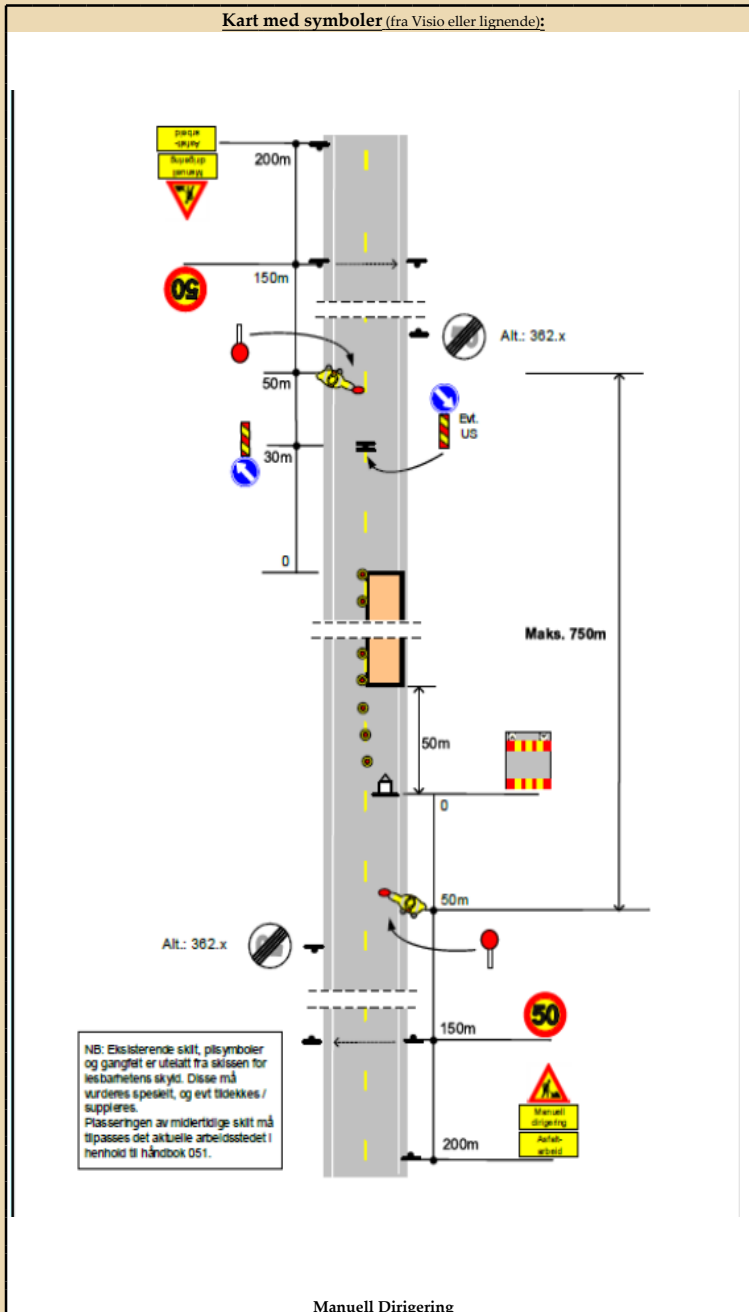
Kart med symboler (fra Visio eller lignende):

Asfalt-arbeid
Manuell dirigering
200m
150m
50
Alt.: 362.x
50m
Evt. US
30m
0
Maks. 750m
50m
0
50m
Alt.: 362.x
150m
50
NB: Eksisterende skilt, pilsymboler og gangfelt er utelatt fra skissen for lesbarhetens skyld. Disse må vurderes spesielt, og evt tildekkes / suppleres.
Plasseringen av midlertidige skilt må tilpasses det aktuelle arbeidsstedet i henhold til håndbok 051.
Manuell dirigering
Asfalt-arbeid
200m

Manuell Dirigering